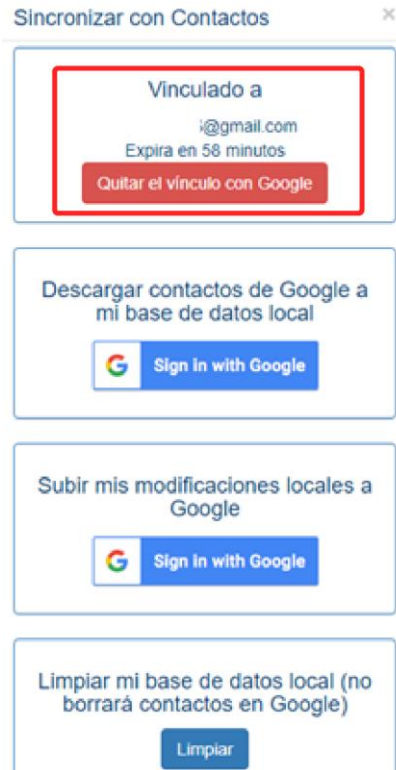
Sincronizar con Contactos ×

Vinculado a
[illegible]@gmail.com
Expira en 58 minutos
Quitar el vínculo con Google

Descargar contactos de Google a mi base de datos local
G Sign in with Google

Subir mis modificaciones locales a Google
G Sign in with Google

Limpiar mi base de datos local (no borrará contactos en Google)
Limpiar